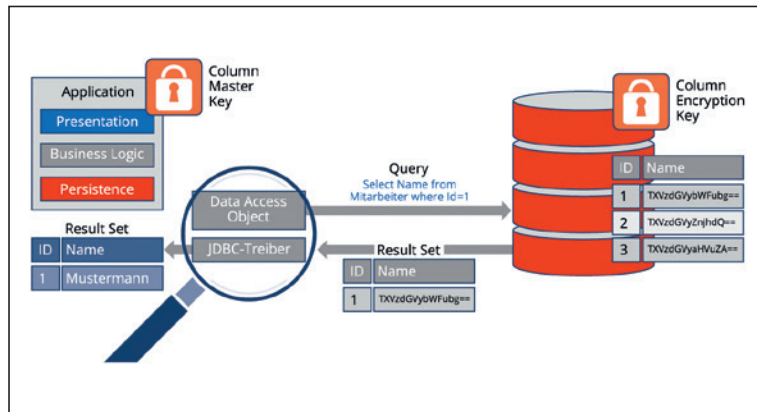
Application

Presentation

Business Logic

Persistence

Column Master Key

Column Encryption Key

Query

Select Name from Mitarbeiter where Id=1

Data Access Object

JDBC-Treiber

Result Set

| ID | Name |
|---|---|
| 1 | Mustermann |

Result Set

| ID | Name |
|---|---|
| 1 | TXVzdGVybWFubg== |

| ID | Name |
|---|---|
| 1 | TXVzdGVybWFubg== |
| 2 | TXVzdGVyZnjhdQ== |
| 3 | TXVzdGVyaHVuZA== |